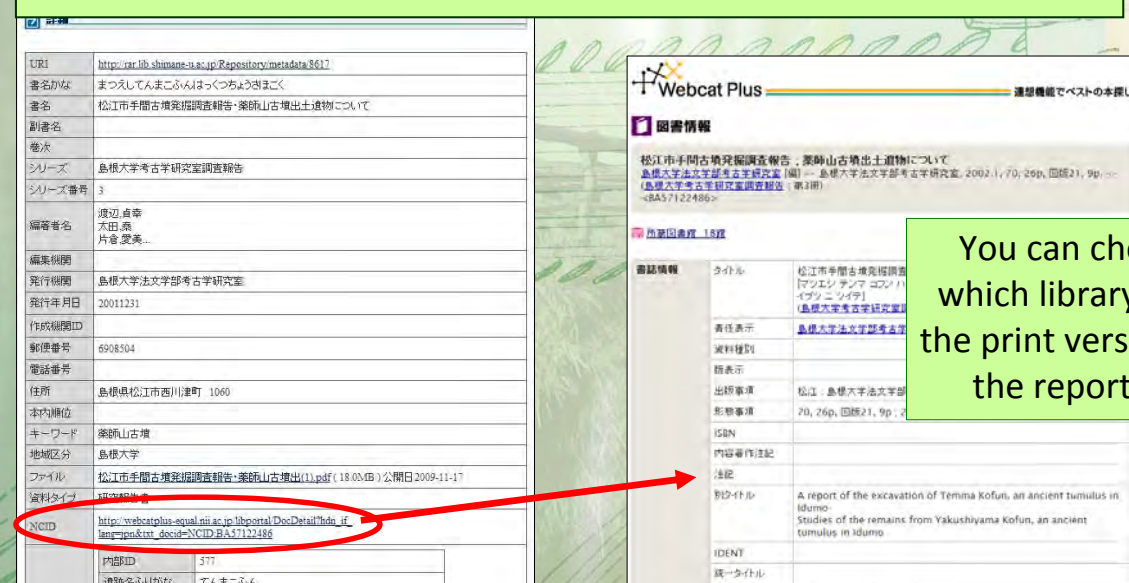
詳細

| URI | http://rar.lib.shimane-u.ac.jp/Repository/metadata/8617 |
|---|---|
| 書名かな | まつえしてんまこふんはっくつちょうさほうこく |
| 書名 | 松江市手間古墳発掘調査報告・薬師山古墳出土遺物について |
| 副書名 | |
| 巻次 | |
| シリーズ | 島根大学考古学研究室調査報告 |
| シリーズ番号 | 3 |
| 編著者名 | 渡辺,貞幸 太田,燕 片倉,愛美... |
| 編集機関 | |
| 発行機関 | 島根大学法文学部考古学研究室 |
| 発行年月日 | 20011231 |
| 作成機関ID | |
| 郵便番号 | 6908504 |
| 電話番号 | |
| 住所 | 島根県松江市西川津町 1060 |
| 本内順位 | |
| キーワード | 薬師山古墳 |
| 地域区分 | 島根大学 |
| ファイル | 松江市手間古墳発掘調査報告・薬師山古墳出(1).pdf ( 18.0MB ) 公開日 2009-11-17 |
| 資料タイプ | 研究報告書 |
| NCID | http://webcatplus-equal.nii.ac.jp/libportal/DocDetail?hdn_if_lang=jpn&txt_docid=NCID:BA57122486 |

| 内部ID | 577 |
|---|---|
| 遺跡名ふりがな | てんまこふん |

Webcat Plus 連想機能でベストの本探し

図書情報

松江市手間古墳発掘調査報告 ; 薬師山古墳出土遺物について
島根大学法文学部考古学研究室 [編] -- 島根大学法文学部考古学研究室, 2002.1, 70, 26p, 図版21, 9p, ...
(島根大学考古学研究室調査報告 ; 第3冊)
<BA57122486>

所蔵図書館 18館

You can check which library has the print version of the report

| 書誌情報 | タイトル | 松江市手間古墳発掘調査 [マツエシ テンマ コフン ハ イブツ ニ ツイテ] (島根大学考古学研究室調 |
|---|---|---|
| | 責任表示 | 島根大学法文学部考古学 |
| | 資料種別 | |
| | 版表示 | |
| | 出版事項 | 松江 : 島根大学法文学部 |
| | 形態事項 | 70, 26p, 図版21, 9p ; 2 |
| | ISBN | |
| | 内容著作注記 | |
| | 注記 | |
| | 別タイトル | A report of the excavation of Temma Kofun, an ancient tumulus in Idumo Studies of the remains from Yakushiyama Kofun, an ancient tumulus in Idumo |
| | IDENT | |
| | 統一タイトル | |